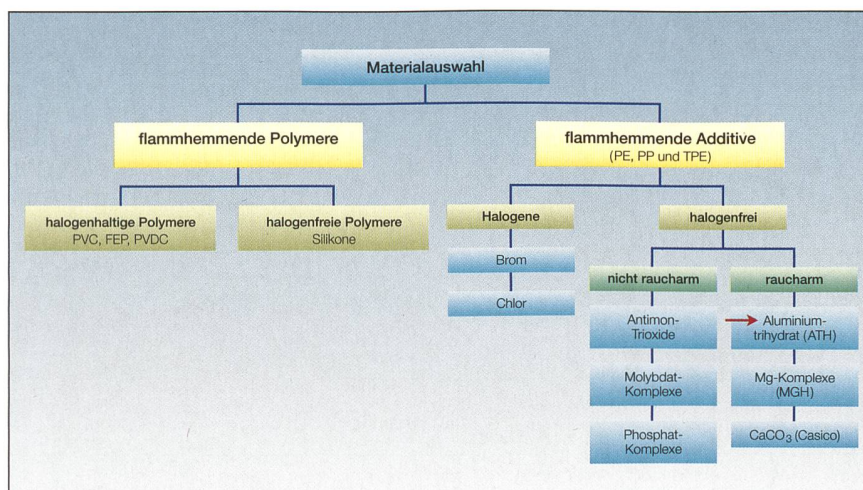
Materialauswahl

flammhemmende Polymere

flammhemmende Additive
(PE, PP und TPE)

halogenhaltige Polymere
PVC, FEP, PVDC

halogenfreie Polymere
Silikone

Halogene

Brom

Chlor

halogenfrei

nicht raucharm

Antimon-Trioxide

Molybdat-Komplexe

Phosphat-Komplexe

raucharm

Aluminiumtrihydrat (ATH)

Mg-Komplexe (MGH)

$CaCO_3$ (Casico)